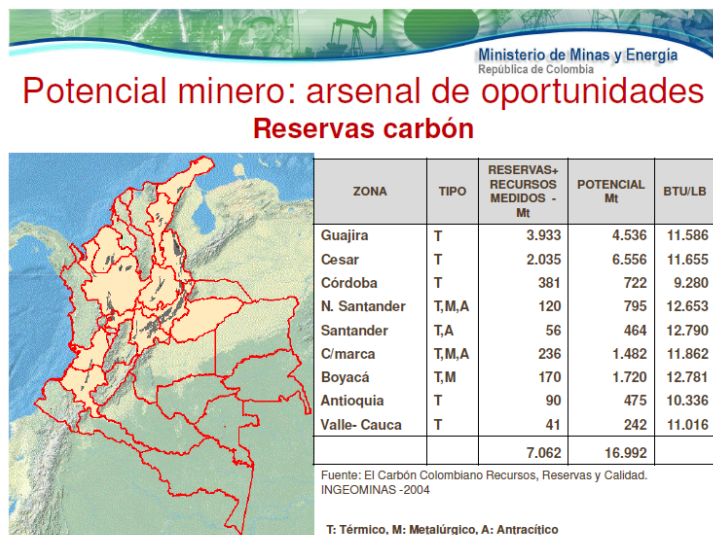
Ministerio de Minas y Energía
República de Colombia

Potencial minero: arsenal de oportunidades

Reservas carbón

| ZONA | TIPO | RESERVAS+ RECURSOS MEDIDOS - Mt | POTENCIAL Mt | BTU/LB |
|---|---|---|---|---|
| Guajira | T | 3.933 | 4.536 | 11.586 |
| Cesar | T | 2.035 | 6.556 | 11.655 |
| Córdoba | T | 381 | 722 | 9.280 |
| N. Santander | T,M,A | 120 | 795 | 12.653 |
| Santander | T,A | 56 | 464 | 12.790 |
| C/marca | T,M,A | 236 | 1.482 | 11.862 |
| Boyacá | T,M | 170 | 1.720 | 12.781 |
| Antioquia | T | 90 | 475 | 10.336 |
| Valle- Cauca | T | 41 | 242 | 11.016 |
| | | 7.062 | 16.992 | |

Fuente: El Carbón Colombiano Recursos, Reservas y Calidad. INGEOMINAS -2004

T: Térmico, M: Metalúrgico, A: Antracítico